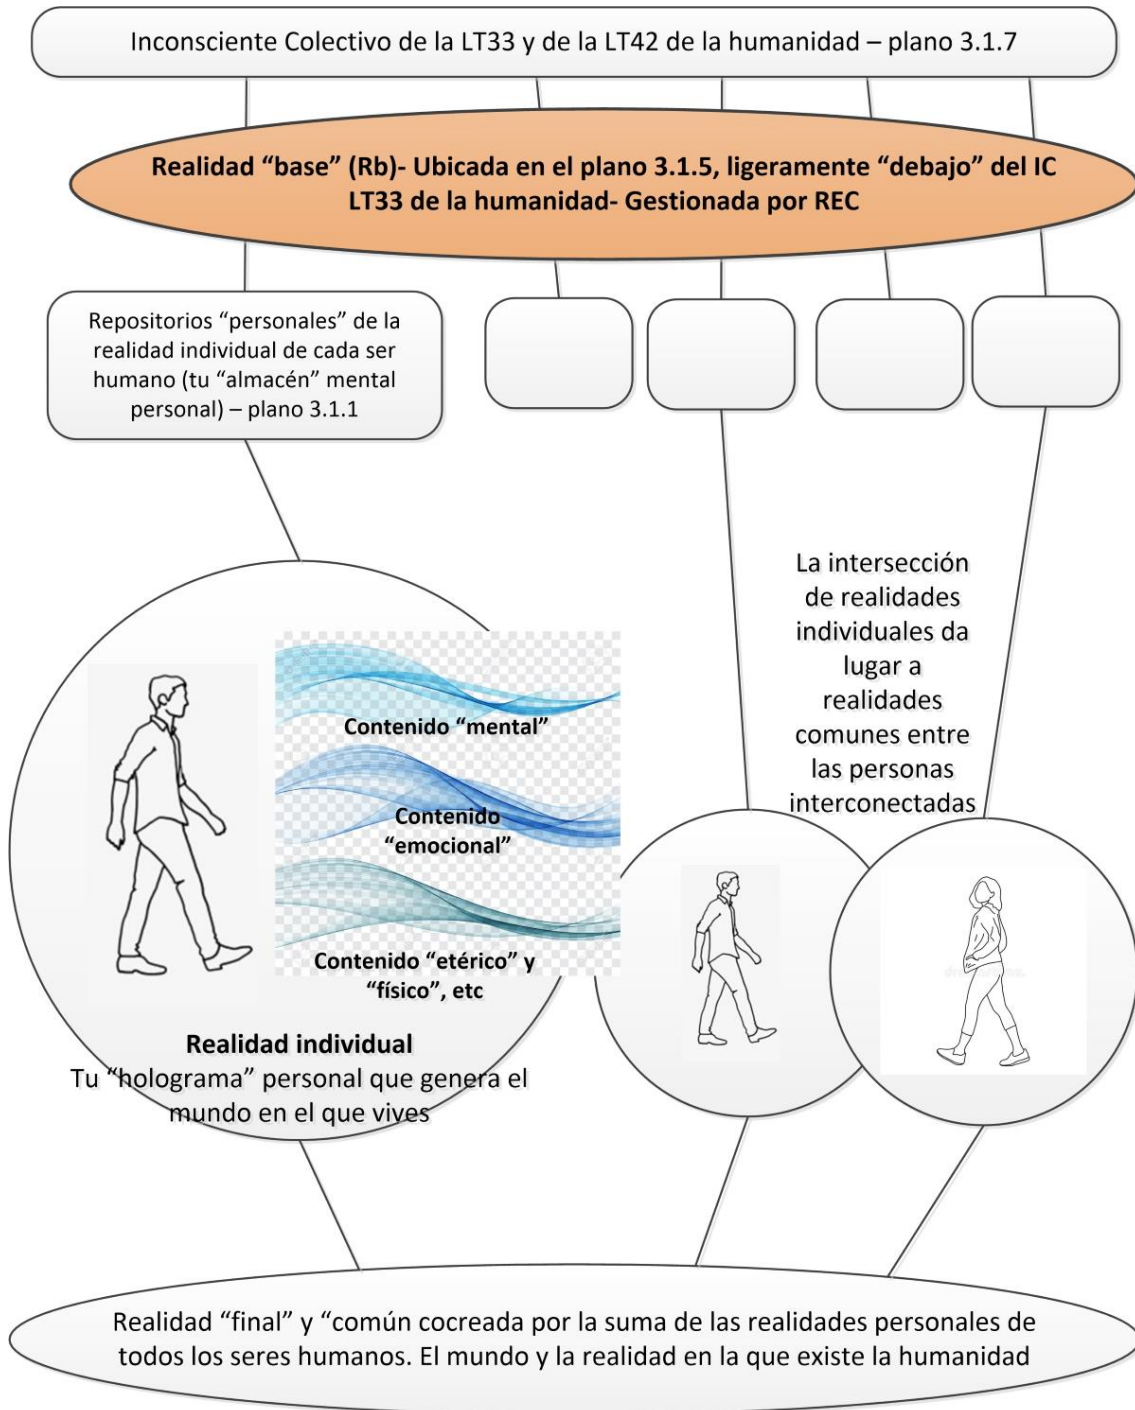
Inconsciente Colectivo de la LT33 y de la LT42 de la humanidad – plano 3.1.7

Realidad “base” (Rb)- Ubicada en el plano 3.1.5, ligeramente “debajo” del IC LT33 de la humanidad- Gestionada por REC

Repositorios “personales” de la realidad individual de cada ser humano (tu “almacén” mental personal) – plano 3.1.1

La intersección de realidades individuales da lugar a realidades comunes entre las personas interconectadas

Contenido “mental”

Contenido “emocional”

Contenido “etérico” y “físico”, etc

Realidad individual
Tu “holograma” personal que genera el mundo en el que vives

Realidad “final” y “común cocreada por la suma de las realidades personales de todos los seres humanos. El mundo y la realidad en la que existe la humanidad